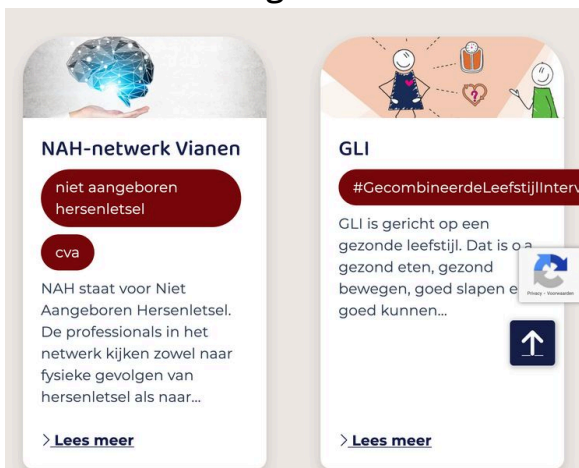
NAH-netwerk Vianen

niet aangeboren hersenletsel

cva

NAH staat voor Niet Aangeboren Hersenletsel. De professionals in het netwerk kijken zowel naar fysieke gevolgen van hersenletsel als naar...

Lees meer

GLI

#GecombineerdeLeefstijlInterv

GLI is gericht op een gezonde leefstijl. Dat is o.a. gezond eten, gezond bewegen, goed slapen e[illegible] goed kunnen...

Privacy - Voorwaarden

Lees meer